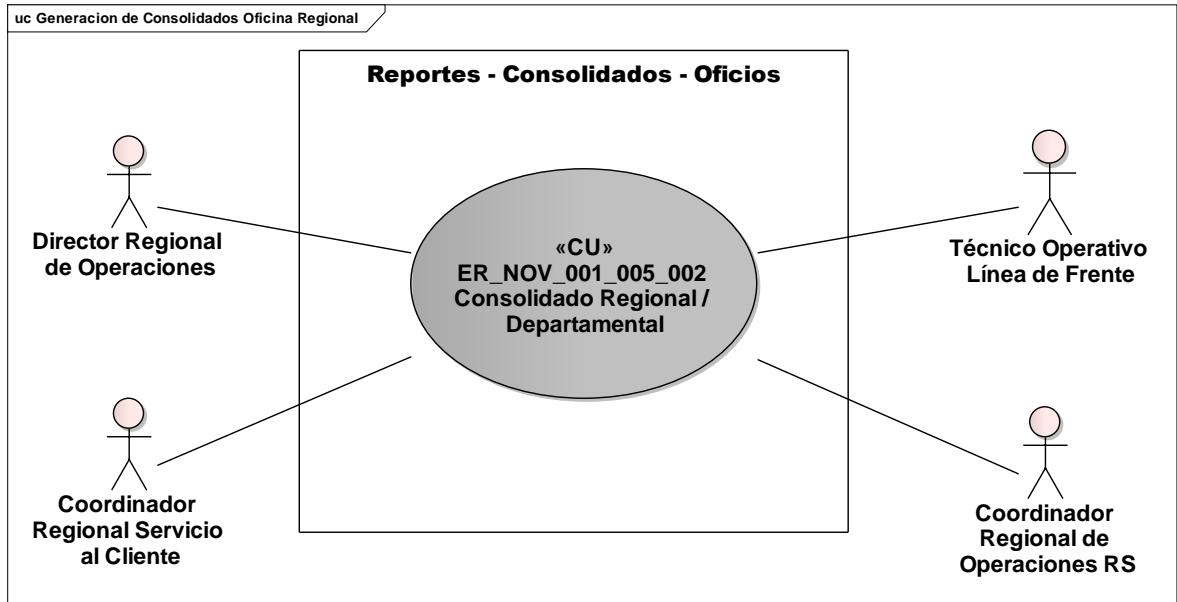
uc Generacion de Consolidados Oficina Regional

Reportes - Consolidados - Oficios

Director Regional de Operaciones

«CU»
ER_NOV_001_005_002
Consolidado Regional / Departamental

Técnico Operativo Línea de Frente

Coordinador Regional Servicio al Cliente

Coordinador Regional de Operaciones RS